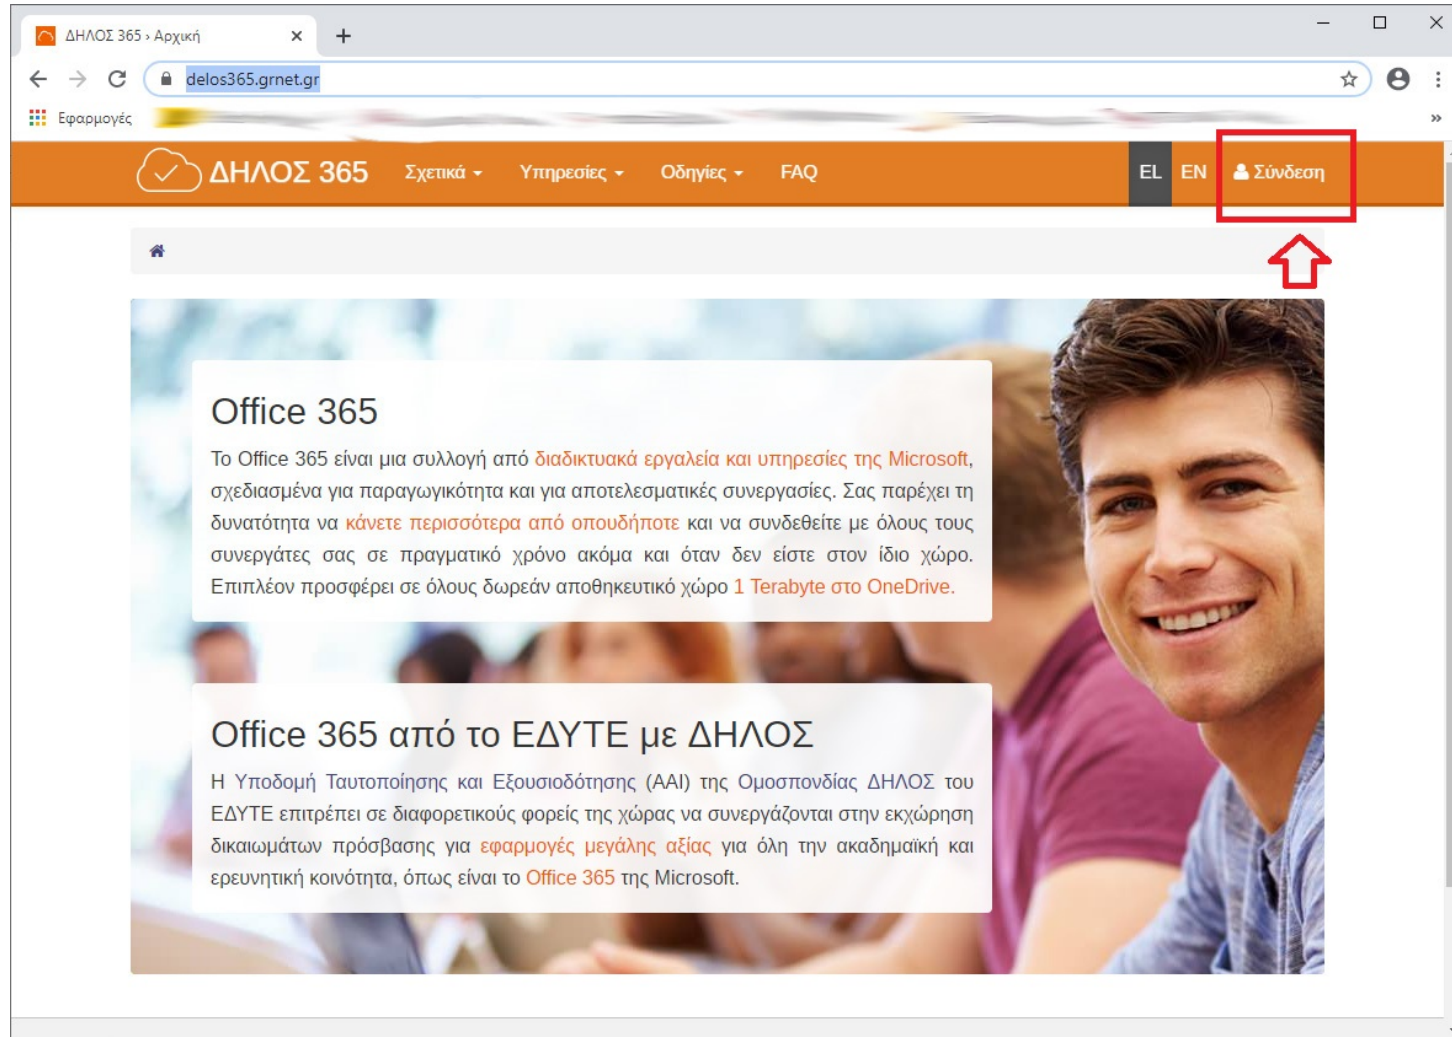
ΔΗΛΟΣ 365 › Αρχική

delos365.grnet.gr

Εφαρμογές

ΔΗΛΟΣ 365 Σχετικά Υπηρεσίες Οδηγίες FAQ EL EN Σύνδεση

Office 365

Το Office 365 είναι μια συλλογή από διαδικτυακά εργαλεία και υπηρεσίες της Microsoft, σχεδιασμένα για παραγωγικότητα και για αποτελεσματικές συνεργασίες. Σας παρέχει τη δυνατότητα να κάνετε περισσότερα από οπουδήποτε και να συνδεθείτε με όλους τους συνεργάτες σας σε πραγματικό χρόνο ακόμα και όταν δεν είστε στον ίδιο χώρο. Επιπλέον προσφέρει σε όλους δωρεάν αποθηκευτικό χώρο 1 Terabyte στο OneDrive.

Office 365 από το ΕΔΥΤΕ με ΔΗΛΟΣ

Η Υποδομή Ταυτοποίησης και Εξουσιοδότησης (AAI) της Ομοσπονδίας ΔΗΛΟΣ του ΕΔΥΤΕ επιτρέπει σε διαφορετικούς φορείς της χώρας να συνεργάζονται στην εκχώρηση δικαιωμάτων πρόσβασης για εφαρμογές μεγάλης αξίας για όλη την ακαδημαϊκή και ερευνητική κοινότητα, όπως είναι το Office 365 της Microsoft.